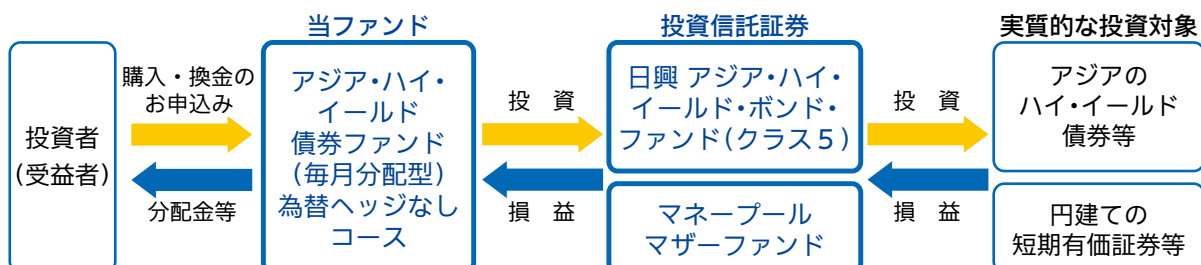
当ファンド

投資信託証券

実質的な投資対象

投資者
(受益者)

購入・換金の
お申込み

分配金等

アジア・ハイ・
イールド
債券ファンド
(毎月分配型)
為替ヘッジなし
コース

投　資

損　益

日興 アジア・ハイ・
イールド・ボンド・
ファンド(クラス5)

マネープール
マザーファンド

投　資

損　益

アジアの
ハイ・イールド
債券等

円建ての
短期有価証券等